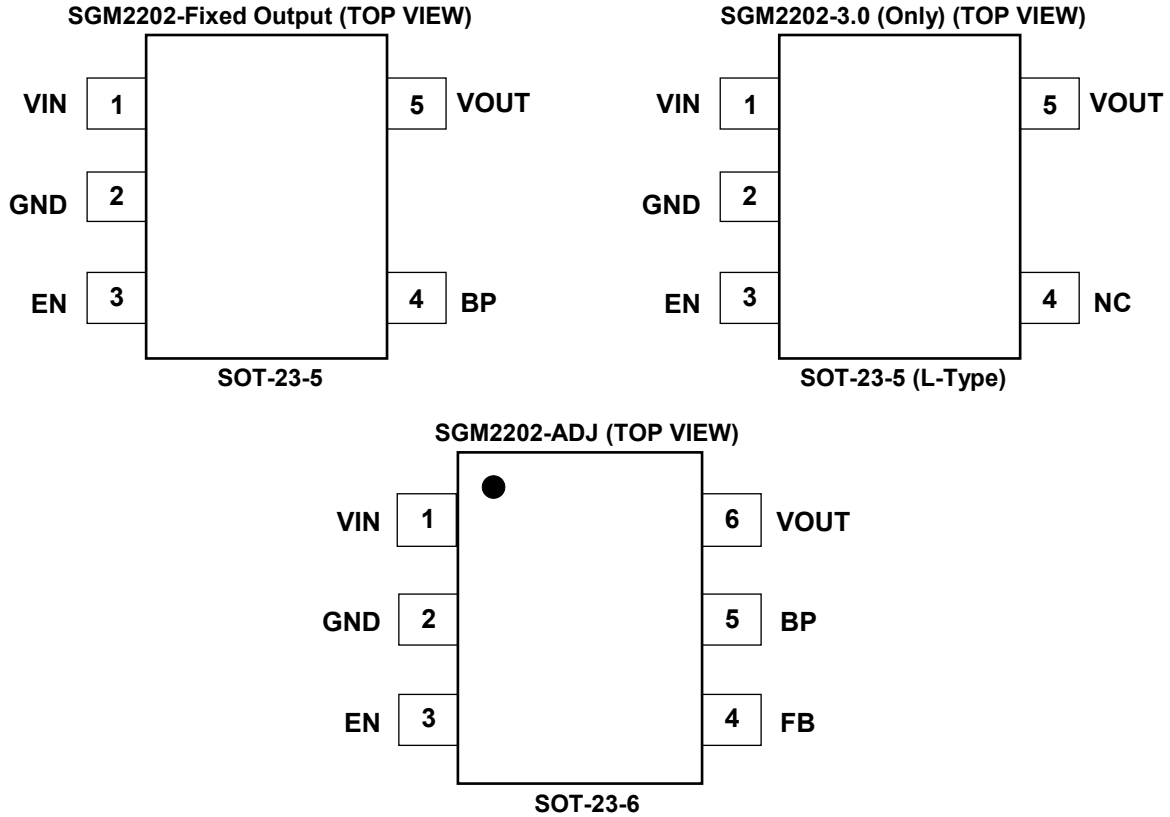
SGM2202-Fixed Output (TOP VIEW)

VIN 1
GND 2
EN 3

5 VOUT
4 BP

SOT-23-5

SGM2202-3.0 (Only) (TOP VIEW)

VIN 1
GND 2
EN 3

5 VOUT
4 NC

SOT-23-5 (L-Type)

SGM2202-ADJ (TOP VIEW)

VIN 1
GND 2
EN 3

6 VOUT
5 BP
4 FB

SOT-23-6